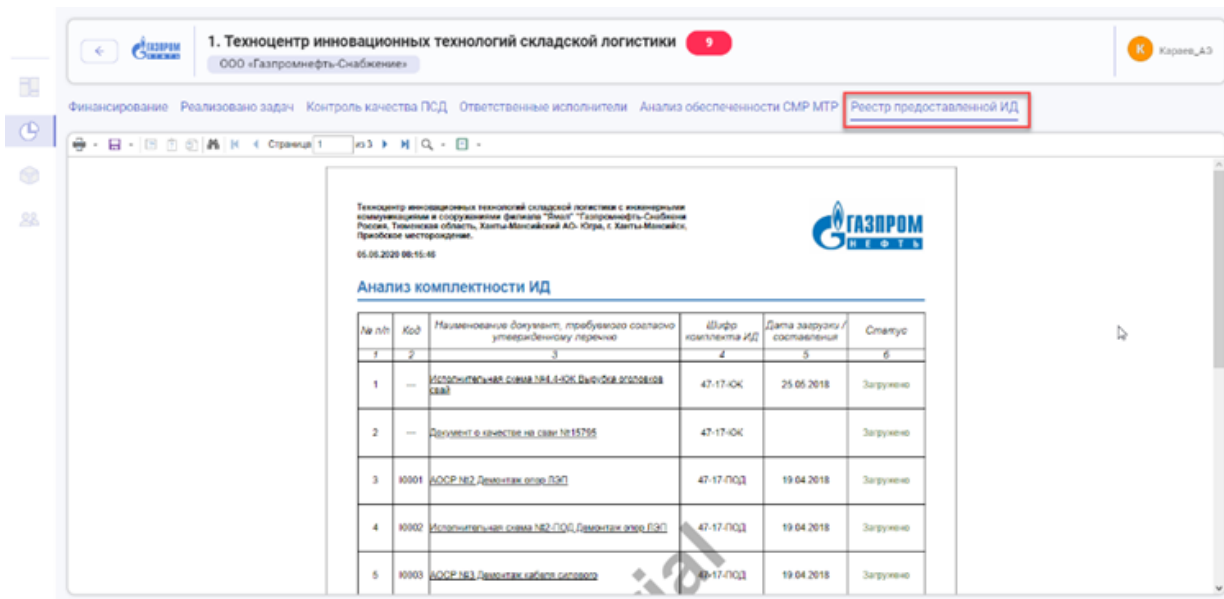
1. Техноцентр инновационных технологий складской логистики 9

ООО «Газпромнефть-Снабжение»

К Караев_АЭ

Финансирование Реализовано задач Контроль качества ПСД Ответственные исполнители Анализ обеспеченности СМР МТР Реестр предоставленной ИД

Страница 1 из 3

Техноцентр инновационных технологий складской логистики с инженерными коммуникациями и сооружениями филиала "Ямал" "Газпромнефть-Снабжение Россия, Тюменская область, Ханты-Мансийский АО- Югра, г. Ханты-Мансийск, Приобское месторождение.

05.06.2020 08:15:40

ГАЗПРОМ НЕФТЬ

Анализ комплектности ИД

| № п/п | Код | Наименование документ, требуемого согласно утвержденному перечню | Шифр комплекта ИД | Дата загрузки / составления | Статус |
|---|---|---|---|---|---|
| 1 | 2 | 3 | 4 | 5 | 6 |
| 1 | --- | Исполнительная схема №4.4-ЮК Вырубка оголовков свай | 47-17-ЮК | 25.05.2018 | Загружено |
| 2 | --- | Документ о качестве на сваи №15795 | 47-17-ЮК | | Загружено |
| 3 | I0001 | АОСР №2 Демонтаж опор ЛЭП | 47-17-ПОД | 19.04.2018 | Загружено |
| 4 | I0002 | Исполнительная схема №2-ПОД Демонтаж опор ЛЭП | 47-17-ПОД | 19.04.2018 | Загружено |
| 5 | I0003 | АОСР №3 Демонтаж кабеля силового | 47-17-ПОД | 19.04.2018 | Загружено |

ial